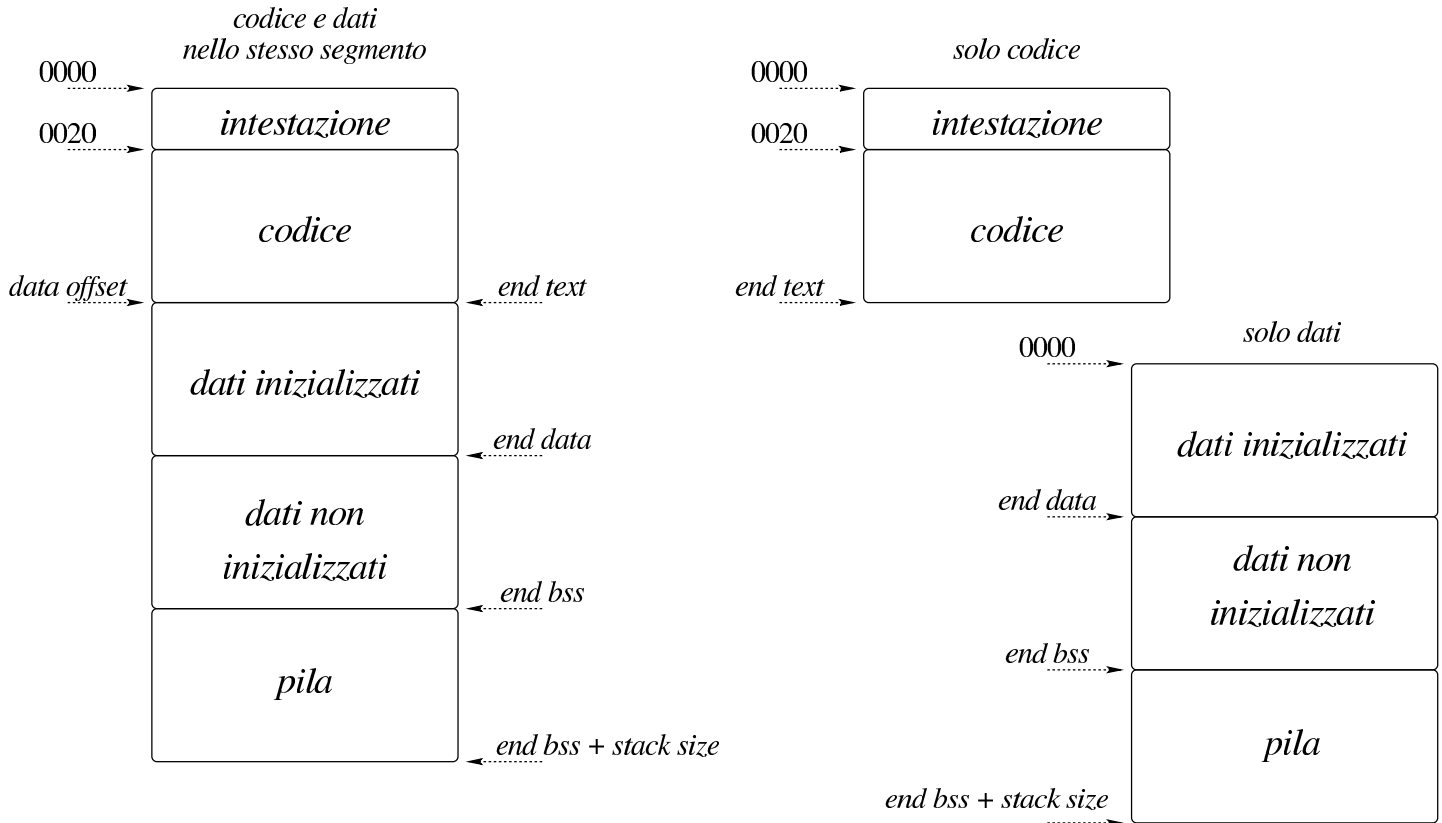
codice e dati
nello stesso segmento

0000

intestazione

0020

codice

data offset

end text

dati inizializzati

end data

dati non inizializzati

end bss

pila

end bss + stack size

solo codice

0000

intestazione

0020

codice

end text

solo dati

0000

dati inizializzati

end data

dati non inizializzati

end bss

pila

end bss + stack size